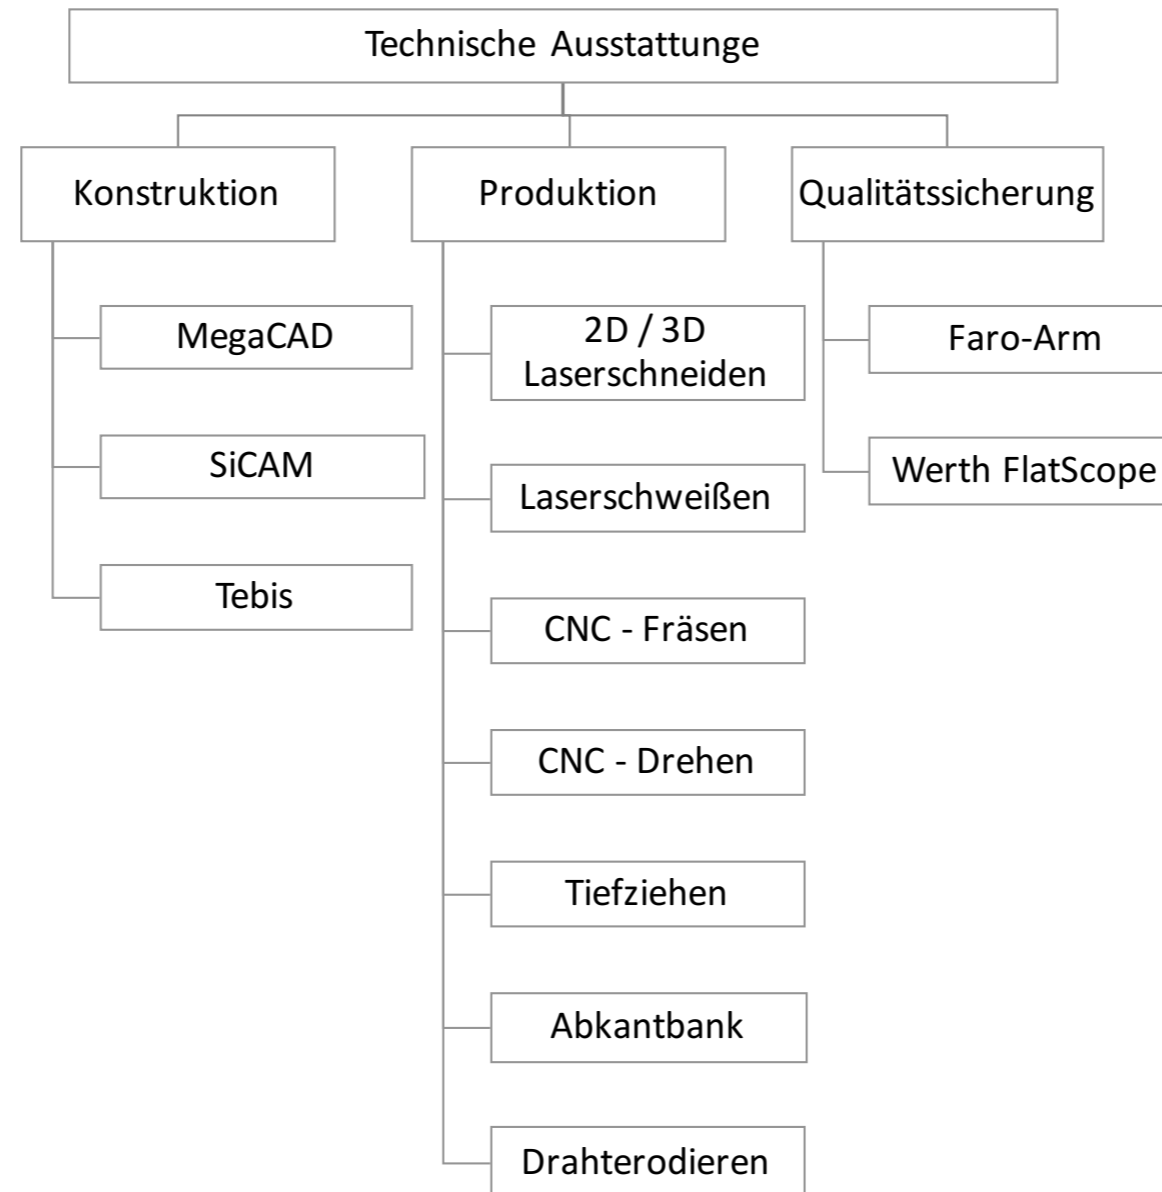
Technische Ausstattunge

Konstruktion

MegaCAD

SiCAM

Tebis

Produktion

2D / 3D Laserschneiden

Laserschweißen

CNC - Fräsen

CNC - Drehen

Tiefziehen

Abkantbank

Drahterodieren

Qualitätssicherung

Faro-Arm

Werth FlatScope